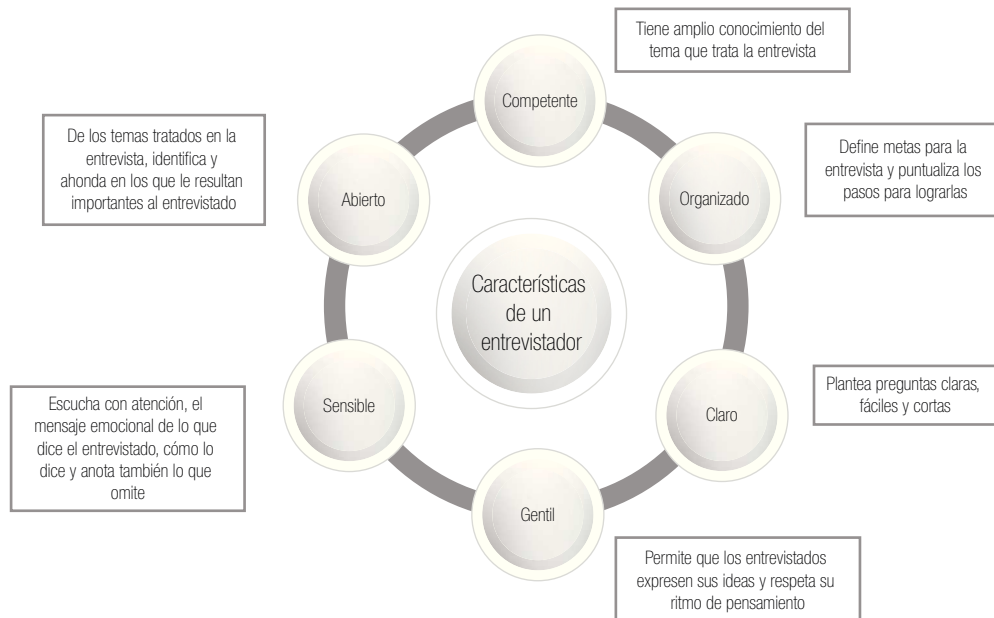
Características de un entrevistador

Competente

Tiene amplio conocimiento del tema que trata la entrevista

Organizado

Define metas para la entrevista y puntualiza los pasos para lograrlas

Claro

Plantea preguntas claras, fáciles y cortas

Gentil

Permite que los entrevistados expresen sus ideas y respeta su ritmo de pensamiento

Sensible

Escucha con atención, el mensaje emocional de lo que dice el entrevistado, cómo lo dice y anota también lo que omite

Abierto

De los temas tratados en la entrevista, identifica y ahonda en los que le resultan importantes al entrevistado